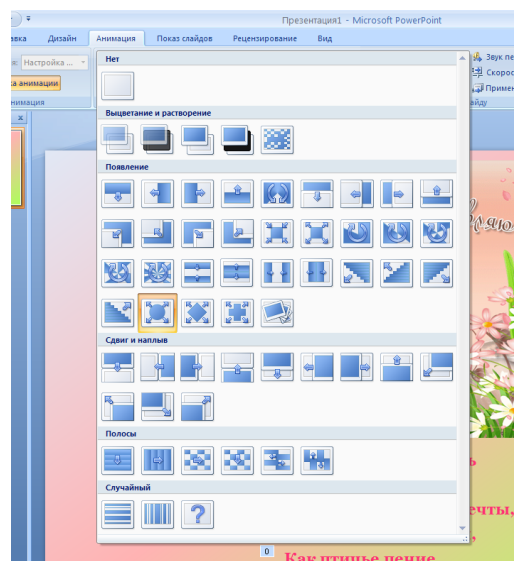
Презентация1 - Microsoft PowerPoint

вка Дизайн Анимация Показ слайдов Рецензирование Вид

Звук пе
Скорос
Примен
айду

Настройка ...
ка анимации
имация

Нет

Выцветание и растворение

Появление

Сдвиг и наплыв

Полосы

Случайный

ечты,

Как птичье пение

0